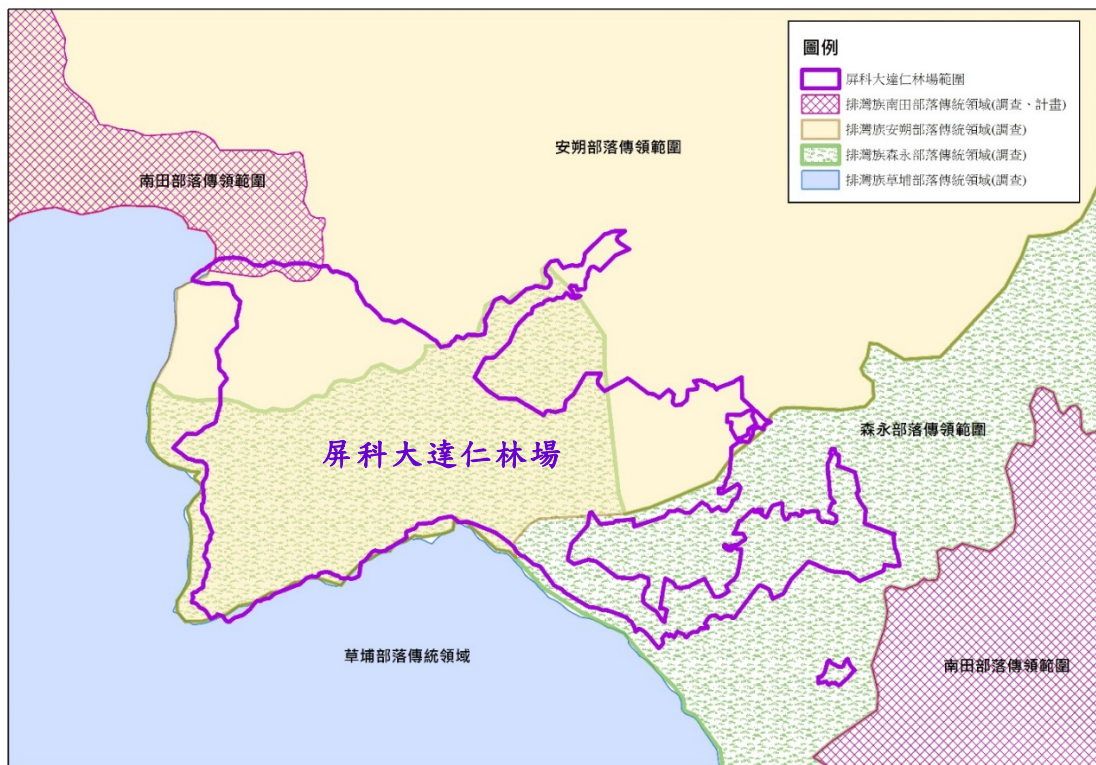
圖例
屏科大達仁林場範圍
排灣族南田部落傳統領域(調查、計畫)
排灣族安朔部落傳統領域(調查)
排灣族森永部落傳統領域(調查)
排灣族草埔部落傳統領域(調查)

安朔部落傳領範圍

南田部落傳領範圍

屏科大達仁林場

森永部落傳領範圍

草埔部落傳統領域

南田部落傳領範圍